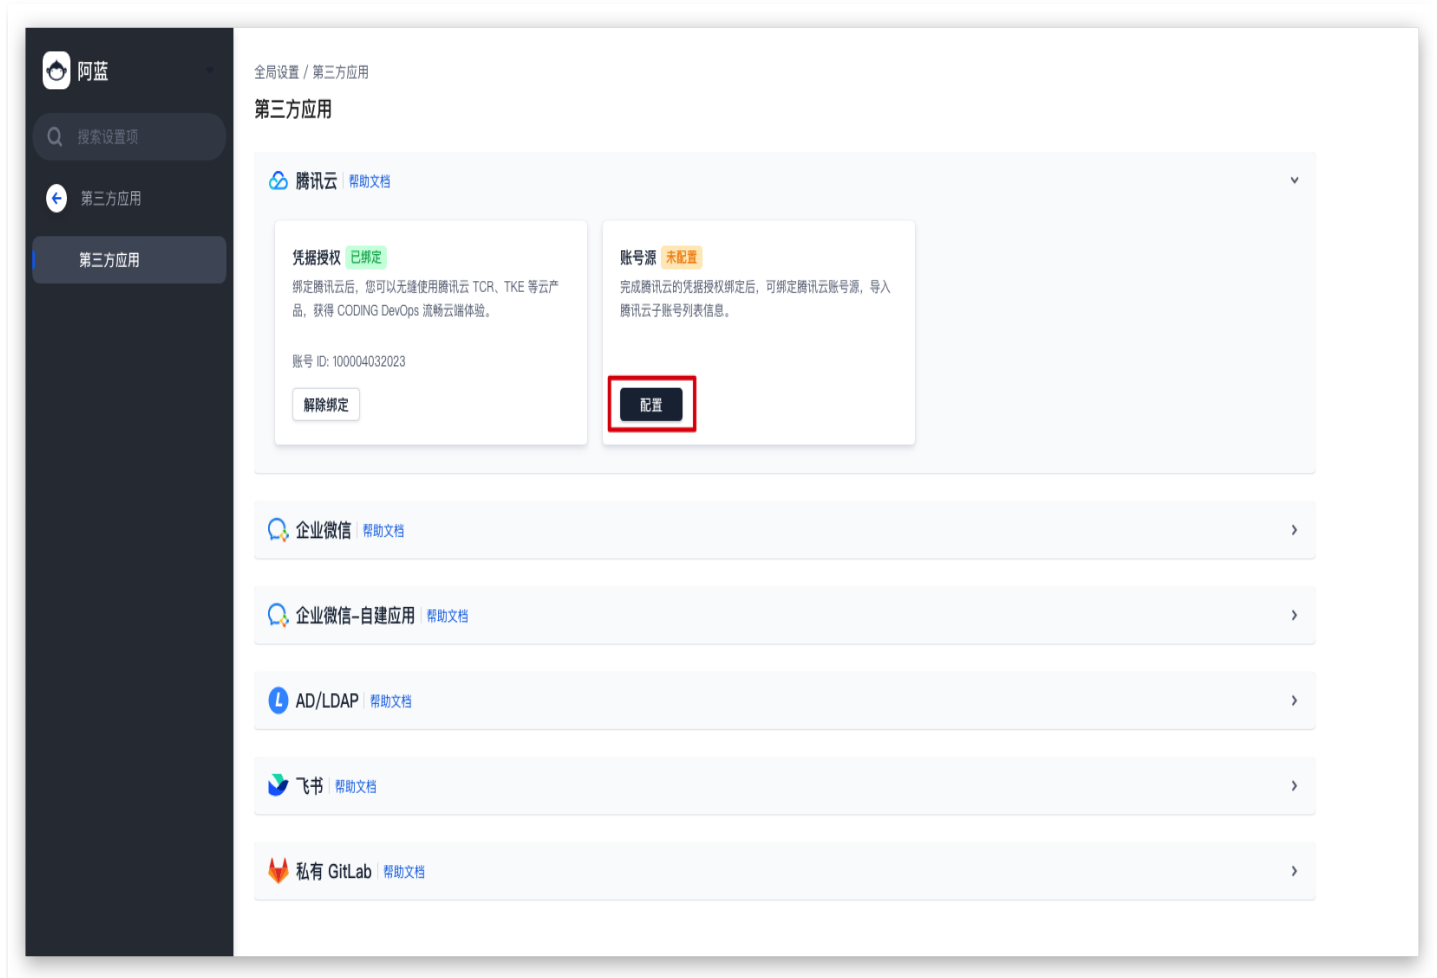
阿蓝

搜索设置项

第三方应用

第三方应用

全局设置 / 第三方应用

第三方应用

腾讯云 帮助文档

凭据授权 已绑定

绑定腾讯云后，您可以无缝使用腾讯云 TCR、TKE 等云产品，获得 CODING DevOps 流畅云端体验。

账号 ID: 100004032023

解除绑定

账号源 未配置

完成腾讯云的凭据授权绑定后，可绑定腾讯云账号源，导入腾讯云子账号列表信息。

配置

企业微信 帮助文档

企业微信-自建应用 帮助文档

AD/LDAP 帮助文档

飞书 帮助文档

私有 GitLab 帮助文档